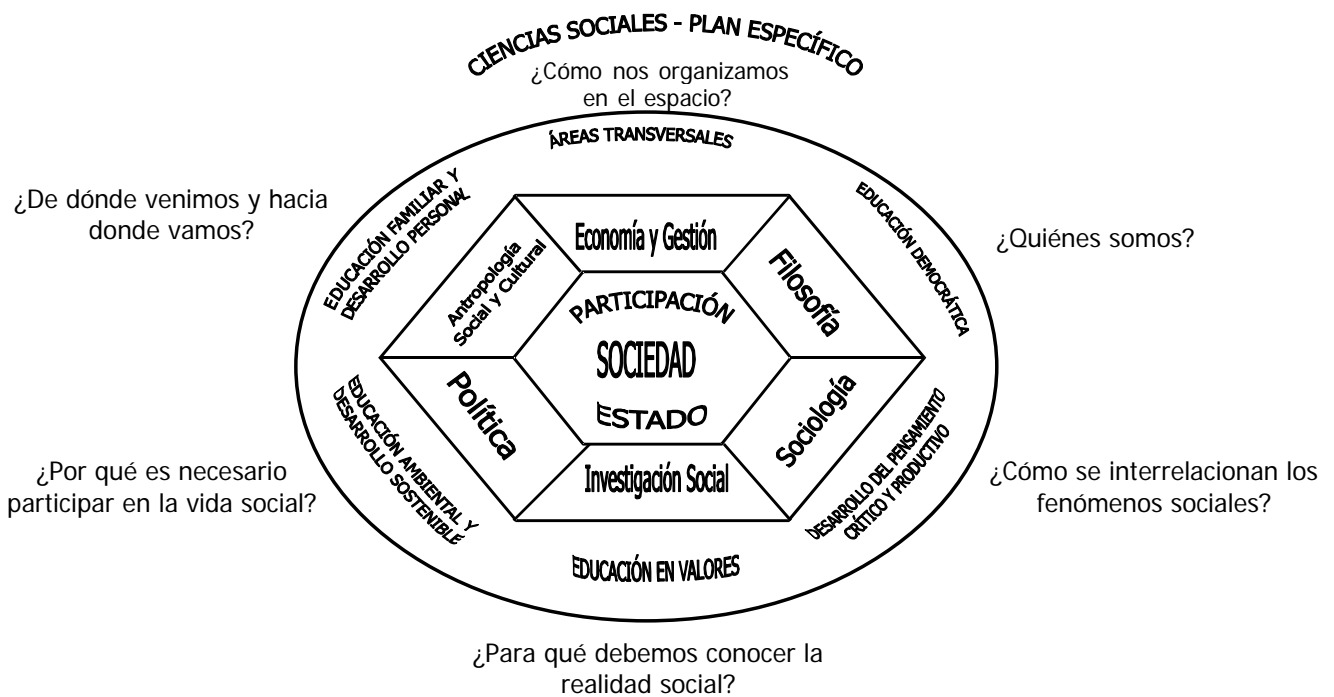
CIENCIAS SOCIALES - PLAN ESPECÍFICO

¿Cómo nos organizamos en el espacio?

ÁREAS TRANSVERSALES

¿De dónde venimos y hacia donde vamos?

EDUCACIÓN FAMILIAR Y DESARROLLO PERSONAL

EDUCACIÓN DEMOCRÁTICA

¿Quiénes somos?

Economía y Gestión

Antropología Social y Cultural

Filosofía

PARTICIPACIÓN

SOCIEDAD

ESTADO

Política

Sociología

Investigación Social

EDUCACIÓN AMBIENTAL Y DESARROLLO SOSTENIBLE

DESARROLLO DEL PENSAMIENTO CRÍTICO Y PRODUCTIVO

¿Por qué es necesario participar en la vida social?

¿Cómo se interrelacionan los fenómenos sociales?

EDUCACIÓN EN VALORES

¿Para qué debemos conocer la realidad social?